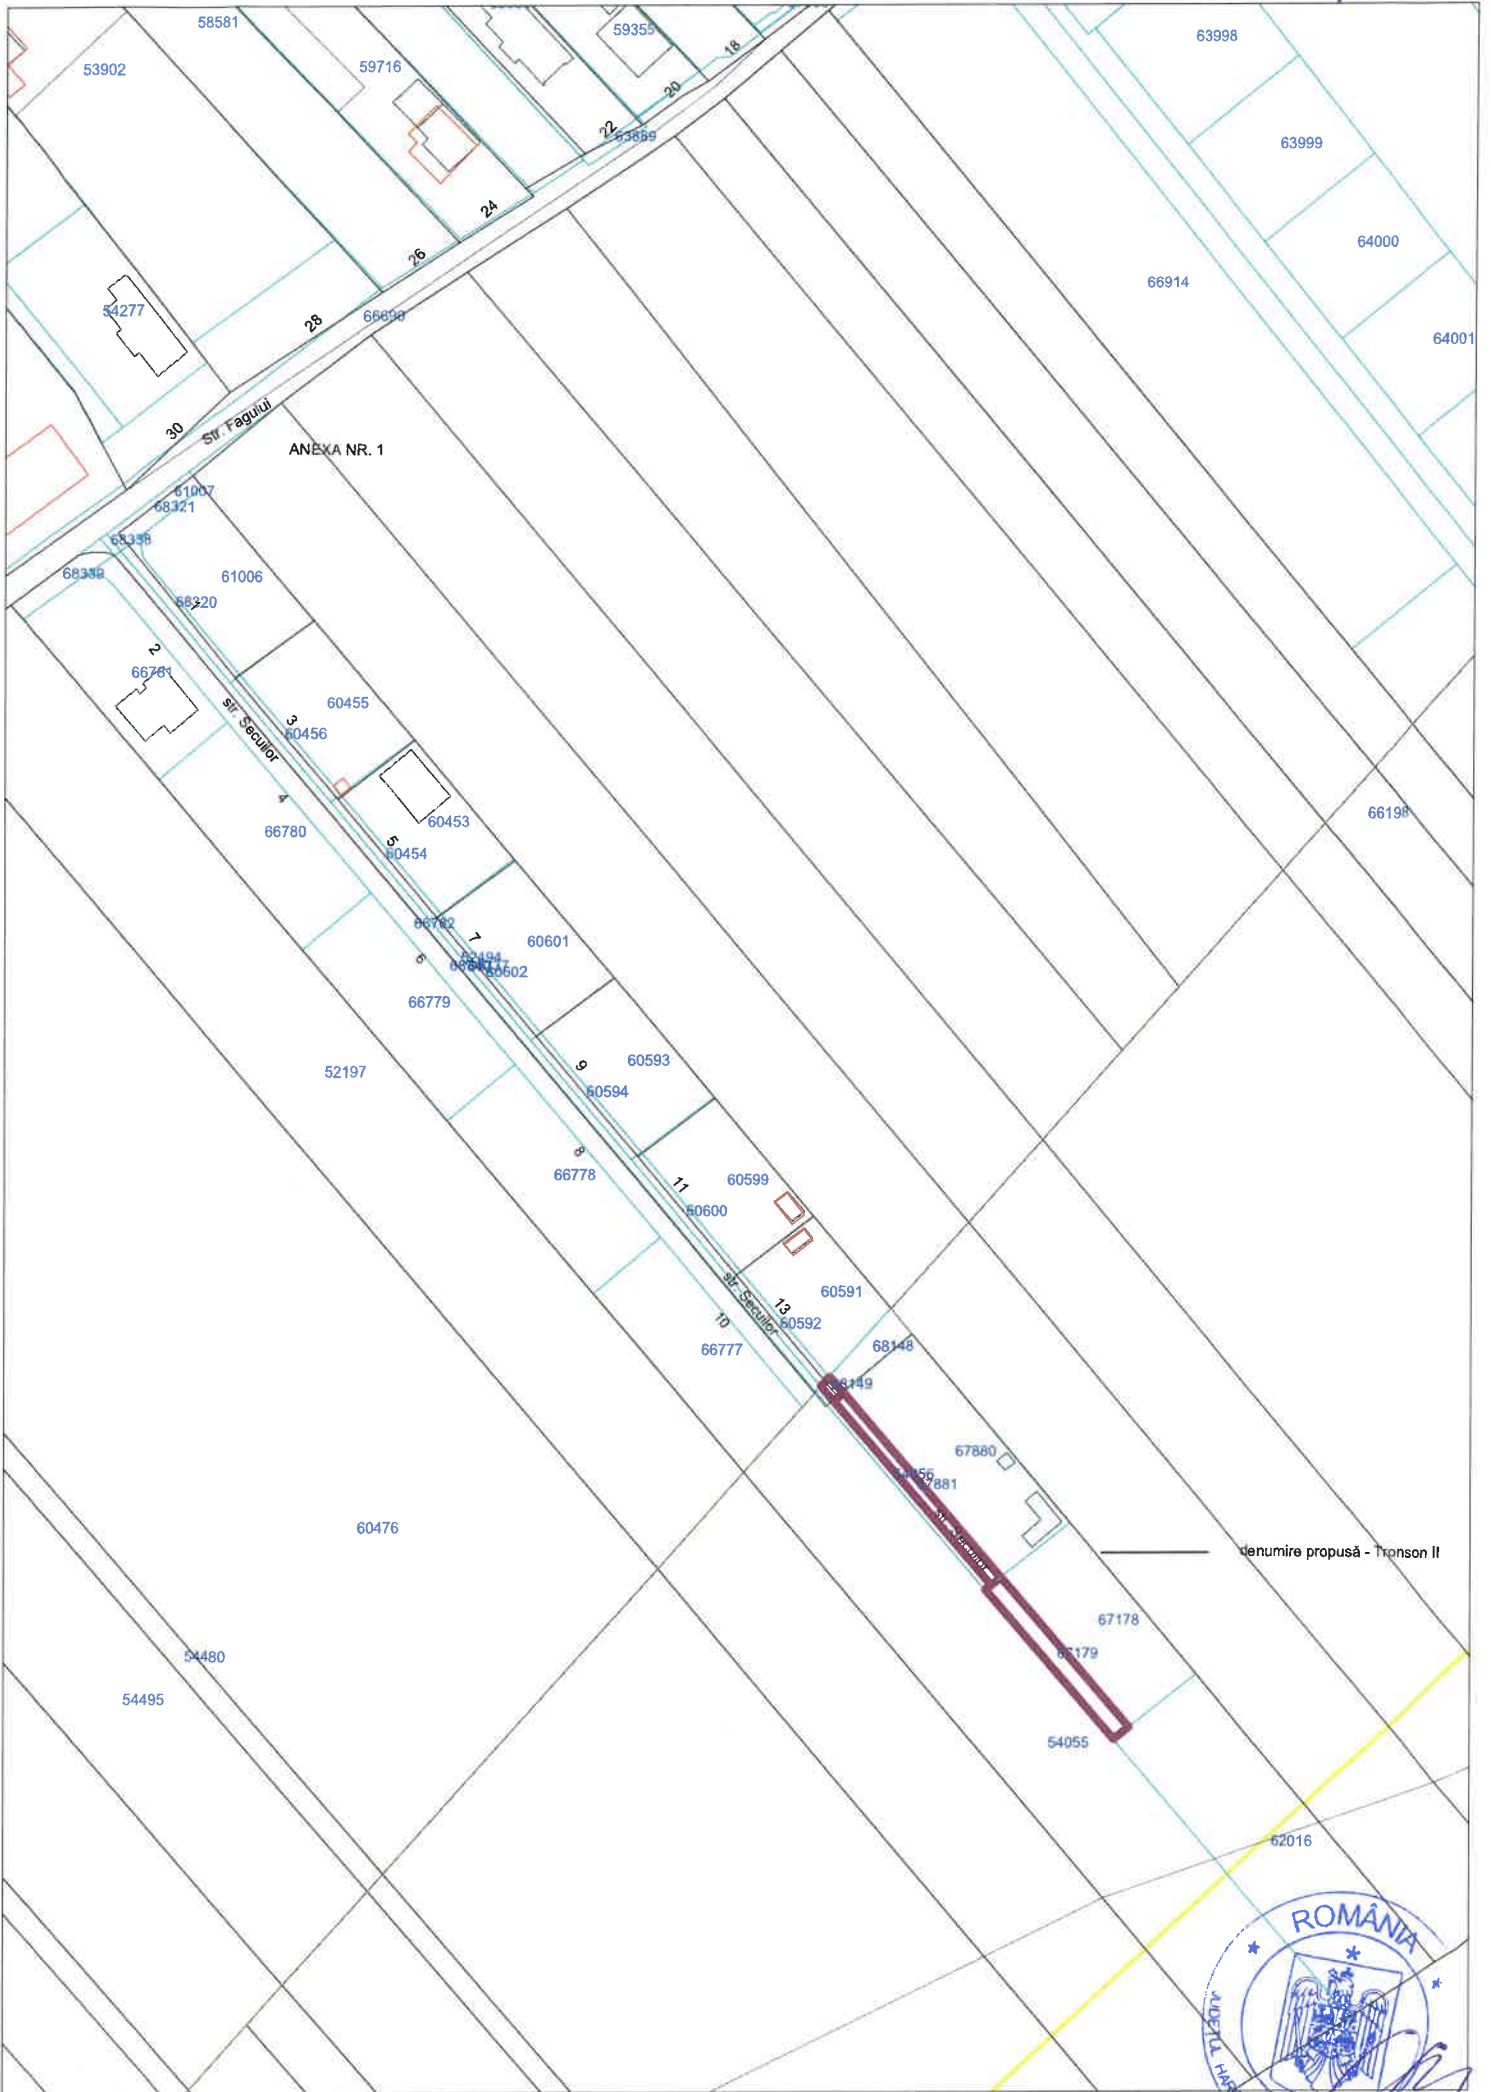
58581
53902
59716
59355
18
20
22
63889
63998
63999
64000
64001
66914
24
26
54277
28
66698
30
Str. Fagului
ANEXA NR. 1
61007
68321
68338
68339
61006
68320
2
66781
60455
3
60456
str. Secuilor
4
66780
60453
5
60454
66782
7
60601
6
60602
66779
52197
9
60593
60594
8
66778
11
60599
60600
str. Secuilor
13
60591
60592
10
66777
68148
68149
66198
67880
67881
60476
denumire propusă - Tronson II
67178
67179
54055
54480
54495
62016
ROMÂNIA
JUDEȚUL HA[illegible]